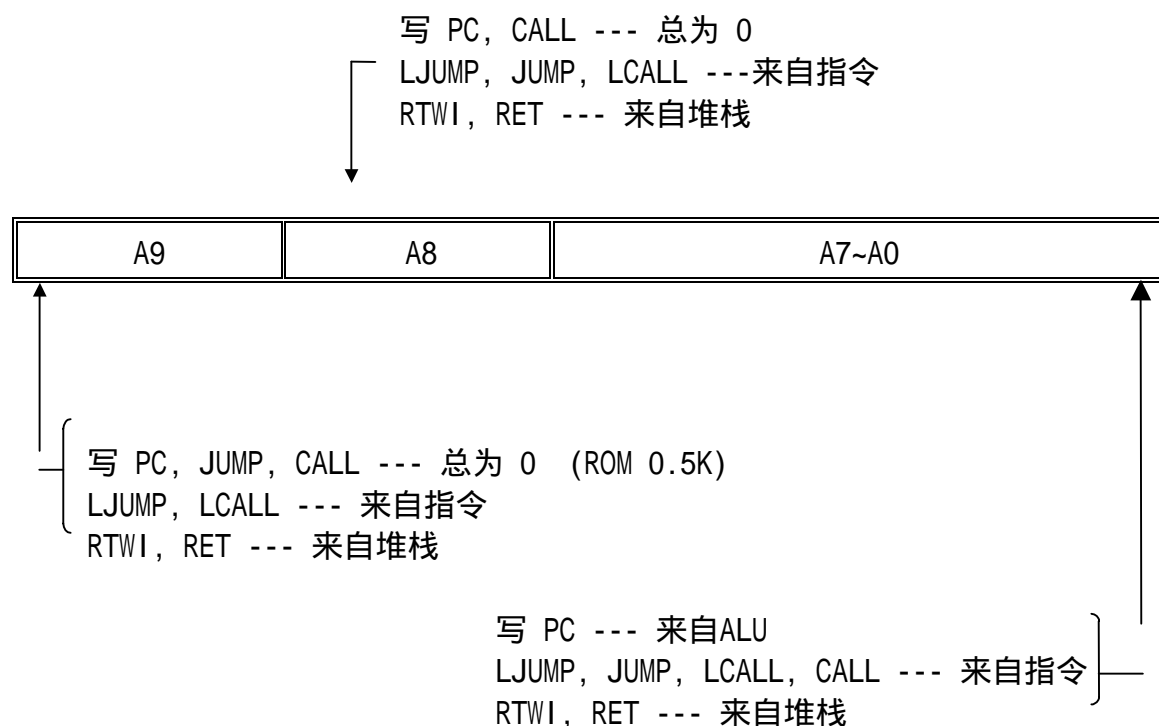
写 PC, CALL --- 总为 0
LJUMP, JUMP, LCALL ---来自指令
RTWI, RET --- 来自堆栈

| A9 | A8 | A7~A0 |
|---|---|---|

写 PC, JUMP, CALL --- 总为 0 (ROM 0.5K)
LJUMP, LCALL --- 来自指令
RTWI, RET --- 来自堆栈

写 PC --- 来自ALU
LJUMP, JUMP, LCALL, CALL --- 来自指令
RTWI, RET --- 来自堆栈